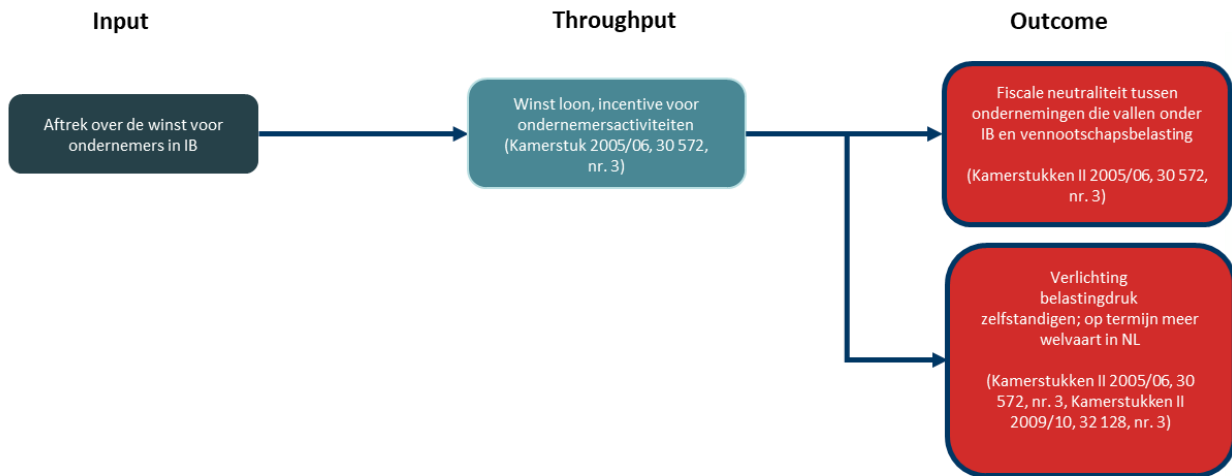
Input

Throughput

Outcome

Aftrek over de winst voor ondernemers in IB

Winst loon, incentive voor ondernemersactiviteiten (Kamerstuk 2005/06, 30 572, nr. 3)

Fiscale neutraliteit tussen ondernemingen die vallen onder IB en vennootschapsbelasting

(Kamerstukken II 2005/06, 30 572, nr. 3)

Verlichting belastingdruk zelfstandigen; op termijn meer welvaart in NL

(Kamerstukken II 2005/06, 30 572, nr. 3, Kamerstukken II 2009/10, 32 128, nr. 3)